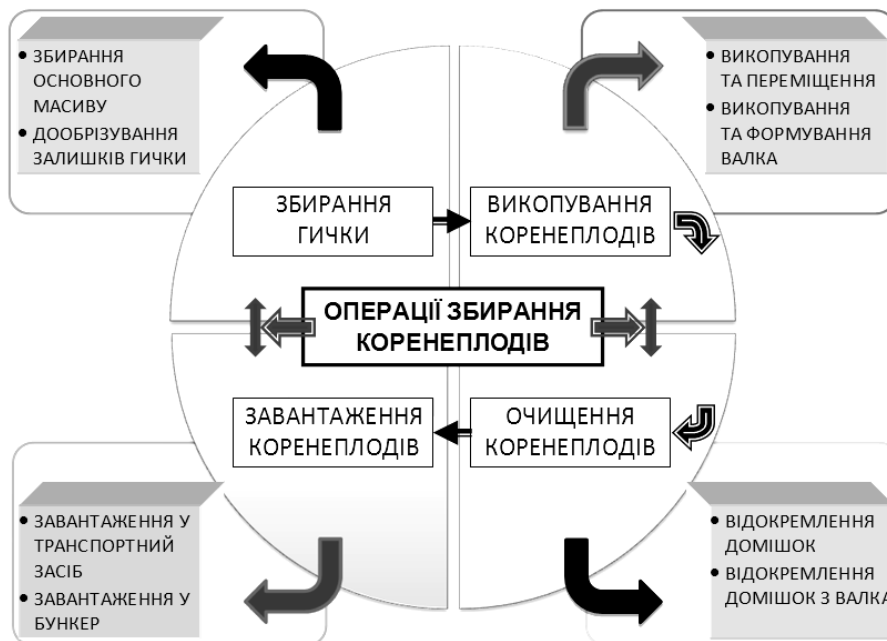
• ЗБИРАННЯ ОСНОВНОГО МАСИВУ
• ДООБРІЗУВАННЯ ЗАЛИШКІВ ГИЧКИ

• ВИКОПУВАННЯ ТА ПЕРЕМІЩЕННЯ
• ВИКОПУВАННЯ ТА ФОРМУВАННЯ ВАЛКА

ЗБИРАННЯ ГИЧКИ

ВИКОПУВАННЯ КОРЕНЕПЛОДІВ

ОПЕРАЦІЇ ЗБИРАННЯ КОРЕНЕПЛОДІВ

ЗАВАНТАЖЕННЯ КОРЕНЕПЛОДІВ

ОЧИЩЕННЯ КОРЕНЕПЛОДІВ

• ЗАВАНТАЖЕННЯ У ТРАНСПОРТНИЙ ЗАСІБ
• ЗАВАНТАЖЕННЯ У БУНКЕР

• ВІДОКРЕМЛЕННЯ ДОМІШОК
• ВІДОКРЕМЛЕННЯ ДОМІШОК З ВАЛКА